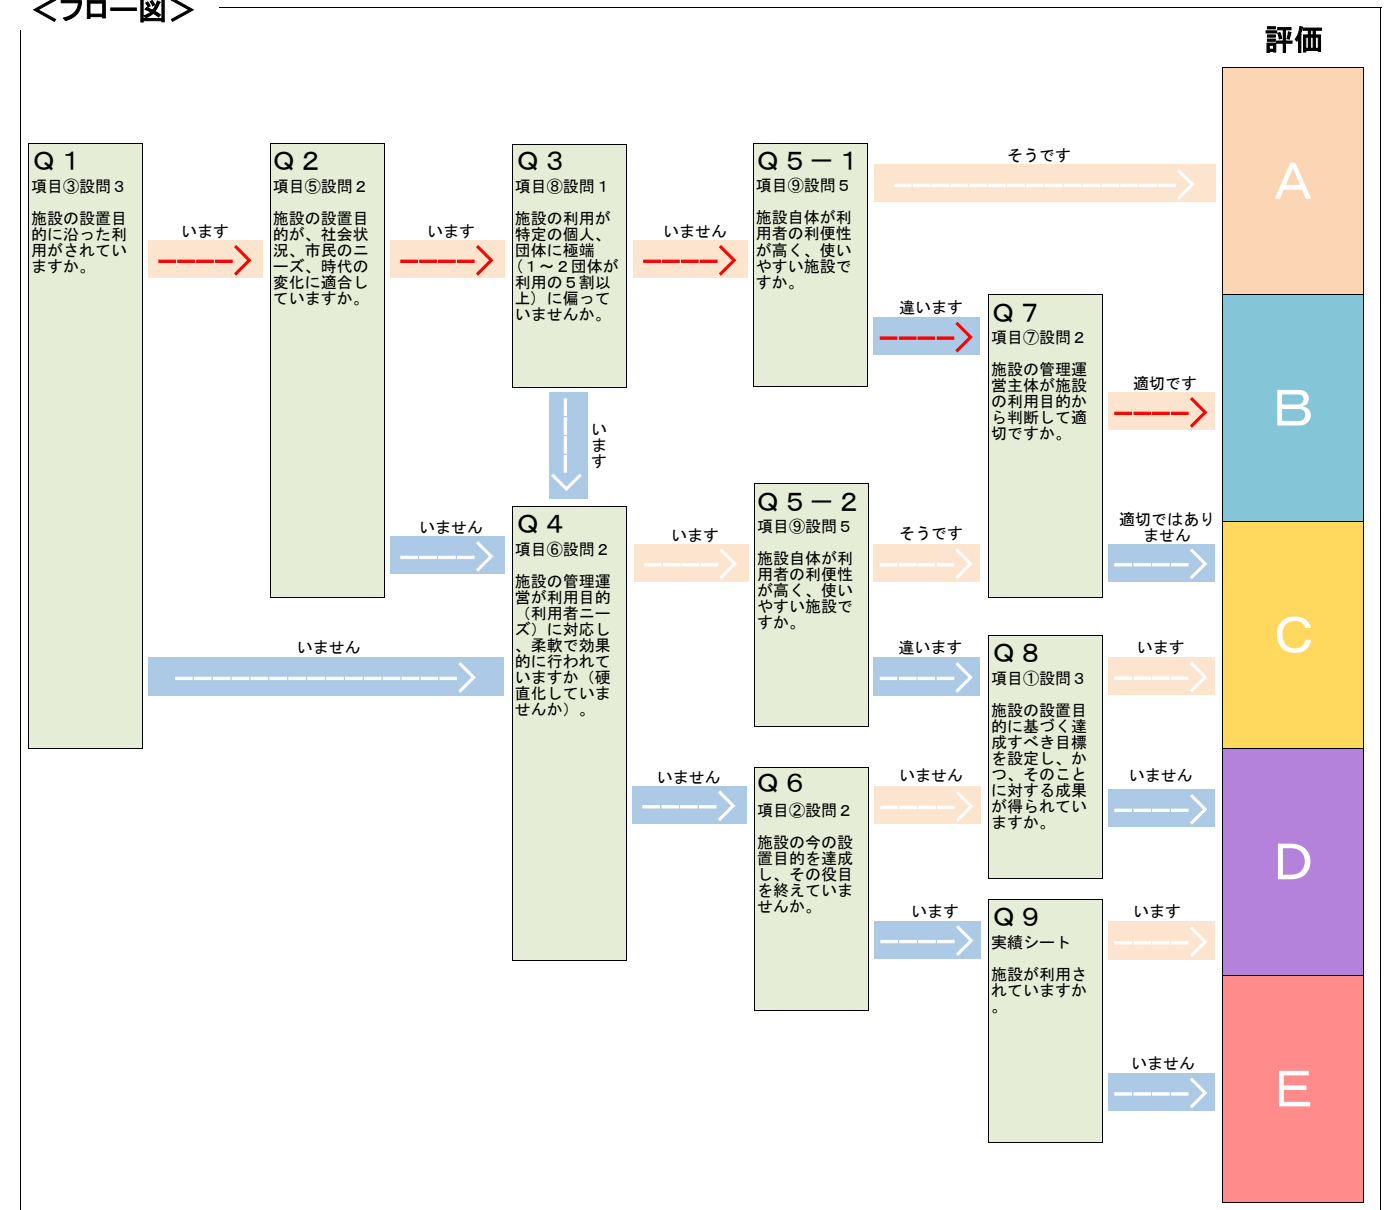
＜フロー図＞

評価

Ｑ１
項目③設問３
施設の設置目的に沿った利用がされていますか。

います

Ｑ２
項目⑤設問２
施設の設置目的が、社会状況、市民のニーズ、時代の変化に適合していますか。

います

Ｑ３
項目⑧設問１
施設の利用が特定の個人、団体に極端（１～２団体が利用の５割以上）に偏っていませんか。

いません

Ｑ５－１
項目⑨設問５
施設自体が利用者の利便性が高く、使いやすい施設ですか。

そうです

A

違います

Ｑ７
項目⑦設問２
施設の管理運営主体が施設の利用目的から判断して適切ですか。

適切です

B

います

いません

Ｑ４
項目⑥設問２
施設の管理運営が利用目的（利用者ニーズ）に対応し、柔軟で効果的に行われていますか（硬直化していませんか）。

います

Ｑ５－２
項目⑨設問５
施設自体が利用者の利便性が高く、使いやすい施設ですか。

そうです

適切ではありません

C

いません

違います

Ｑ８
項目①設問３
施設の設置目的に基づく達成すべき目標を設定し、かつ、そのことに対する成果が得られていますか。

います

いません

Ｑ６
項目②設問２
施設の今の設置目的を達成し、その役目を終えていませんか。

いません

いません

D

います

Ｑ９
実績シート
施設が利用されていますか。

います

いません

E